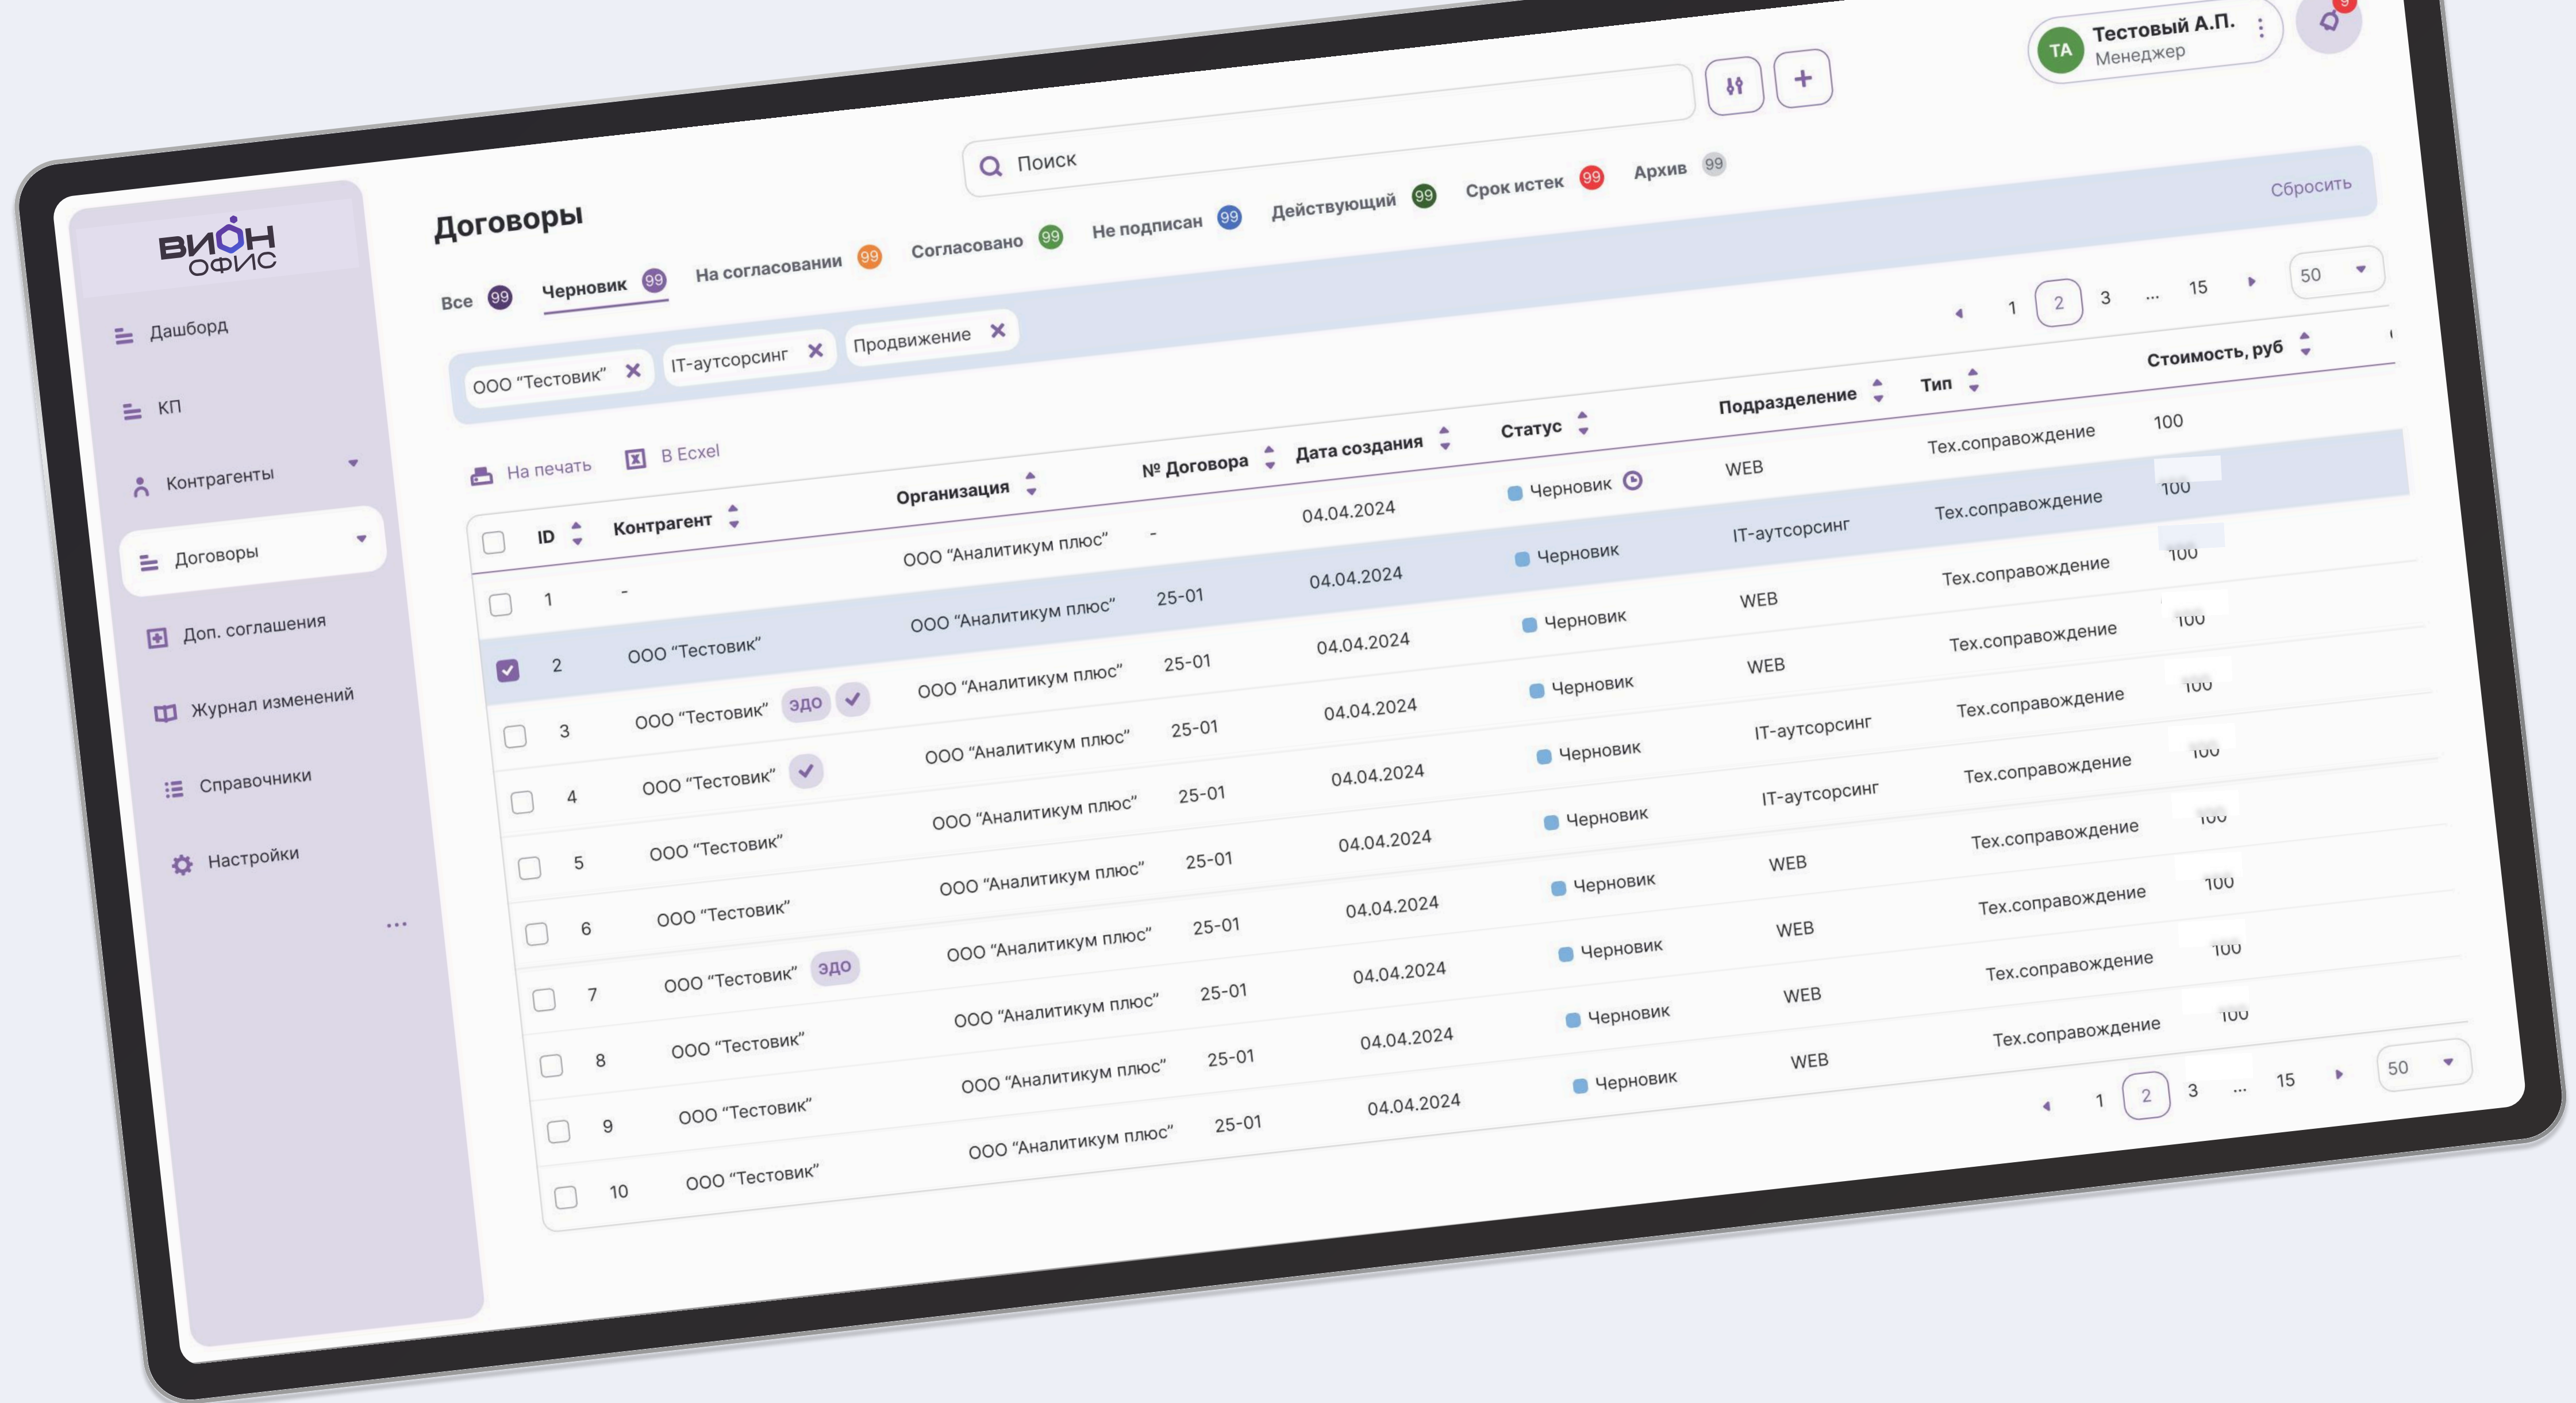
ВИОН ОФИС

Дашборд
КП
Контрагенты
Договоры
Доп. соглашения
Журнал изменений
Справочники
Настройки
...

Поиск

ТА Тестовый А.П. Менеджер

Договоры

Все 99 Черновик 99 На согласовании 99 Согласовано 99 Не подписан 99 Действующий 99 Срок истек 99 Архив 99

Сбросить

ООО "Тестовик" × IT-аутсорсинг × Продвижение ×

1 2 3 ... 15 50

На печать В Ecxel

| | ID | Контрагент | Организация | № Договора | Дата создания | Статус | Подразделение | Тип | Стоимость, руб |
|---|---|---|---|---|---|---|---|---|---|
| | 1 | - | ООО "Аналитикум плюс" | - | 04.04.2024 | Черновик | WEB | Тех.сопровождение | 100 |
| | 2 | ООО "Тестовик" | ООО "Аналитикум плюс" | 25-01 | 04.04.2024 | Черновик | IT-аутсорсинг | Тех.сопровождение | 100 |
| | 3 | ООО "Тестовик" ЭДО | ООО "Аналитикум плюс" | 25-01 | 04.04.2024 | Черновик | WEB | Тех.сопровождение | 100 |
| | 4 | ООО "Тестовик" | ООО "Аналитикум плюс" | 25-01 | 04.04.2024 | Черновик | WEB | Тех.сопровождение | 100 |
| | 5 | ООО "Тестовик" | ООО "Аналитикум плюс" | 25-01 | 04.04.2024 | Черновик | IT-аутсорсинг | Тех.сопровождение | 100 |
| | 6 | ООО "Тестовик" | ООО "Аналитикум плюс" | 25-01 | 04.04.2024 | Черновик | IT-аутсорсинг | Тех.сопровождение | 100 |
| | 7 | ООО "Тестовик" ЭДО | ООО "Аналитикум плюс" | 25-01 | 04.04.2024 | Черновик | WEB | Тех.сопровождение | 100 |
| | 8 | ООО "Тестовик" | ООО "Аналитикум плюс" | 25-01 | 04.04.2024 | Черновик | WEB | Тех.сопровождение | 100 |
| | 9 | ООО "Тестовик" | ООО "Аналитикум плюс" | 25-01 | 04.04.2024 | Черновик | WEB | Тех.сопровождение | 100 |
| | 10 | ООО "Тестовик" | ООО "Аналитикум плюс" | 25-01 | 04.04.2024 | Черновик | WEB | Тех.сопровождение | 100 |

1 2 3 ... 15 50